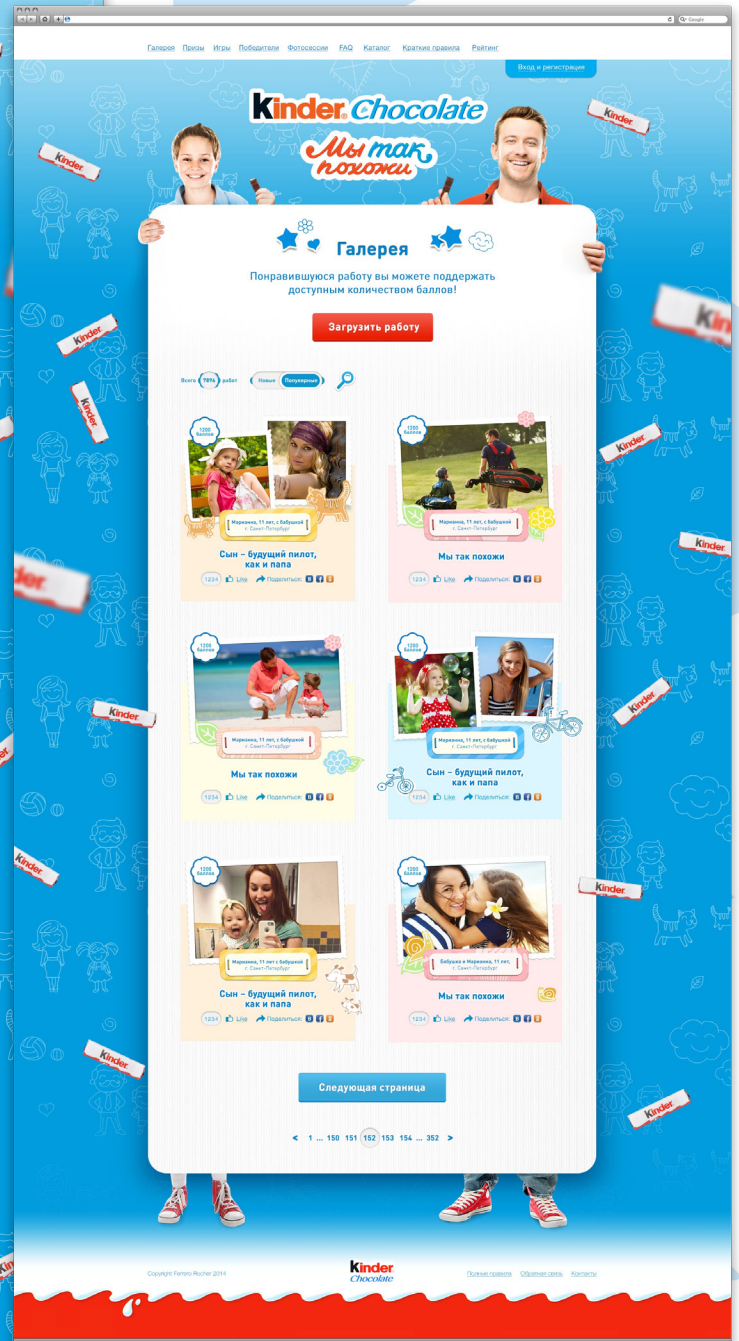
Google

Галерея Призы Игры Победители Фотосессии FAQ Каталог Краткие правила Рейтинг

Вход и регистрация

kinder Chocolate

Мы так похожи

Галерея

Понравившуюся работу вы можете поддержать доступным количеством баллов!

Загрузить работу

Всего 1876 работ Новые Популярные

1200 баллов

Марианна, 11 лет, с бабушкой г. Санкт-Петербург

Сын – будущий пилот, как и папа

1234 Like Поделиться:

1200 баллов

Марианна, 11 лет, с бабушкой г. Санкт-Петербург

Мы так похожи

1234 Like Поделиться:

1200 баллов

Марианна, 11 лет, с бабушкой г. Санкт-Петербург

Мы так похожи

1234 Like Поделиться:

1200 баллов

Марианна, 11 лет, с бабушкой г. Санкт-Петербург

Сын – будущий пилот, как и папа

1234 Like Поделиться:

1200 баллов

Марианна, 11 лет, с бабушкой г. Санкт-Петербург

Сын – будущий пилот, как и папа

1234 Like Поделиться:

1200 баллов

Бабушка и Марианна, 11 лет, г. Санкт-Петербург

Мы так похожи

1234 Like Поделиться:

Следующая страница

< 1 ... 150 151 152 153 154 ... 352 >

Copyright Ferrero Rocher 2014

kinder Chocolate

Полные правила Обратная связь Контакты